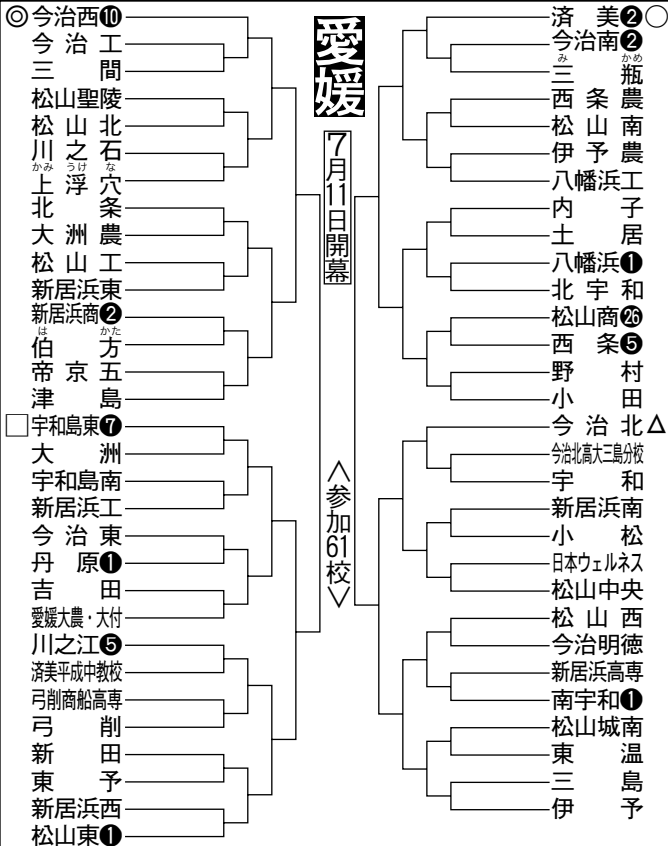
愛媛

7月11日開幕

〈参加61校〉

◎今治西⑩
今治工
三間
松山聖陵
松山北
川之石
上浮穴
北条
大洲農
松山工
新居浜東
新居浜商❷
伯方
帝京五
津島
□宇和島東❼
大洲
宇和島南
新居浜工
今治東
丹原❶
吉田
愛媛大農・大付
川之江❺
済美平成中教校
弓削商船高専
弓削
新田
東予
新居浜西
松山東❶

済美❷○
今治南❷
三瓶
西条農
松山南
伊予農
八幡浜工
内子
土居
八幡浜❶
北宇和
松山商㉖
西条❺
野村
小田
今治北△
今治北高大三島分校
宇和
新居浜南
小松
日本ウェルネス
松山中央
松山西
今治明徳
新居浜高専
南宇和❶
松山城南
東温
三島
伊予